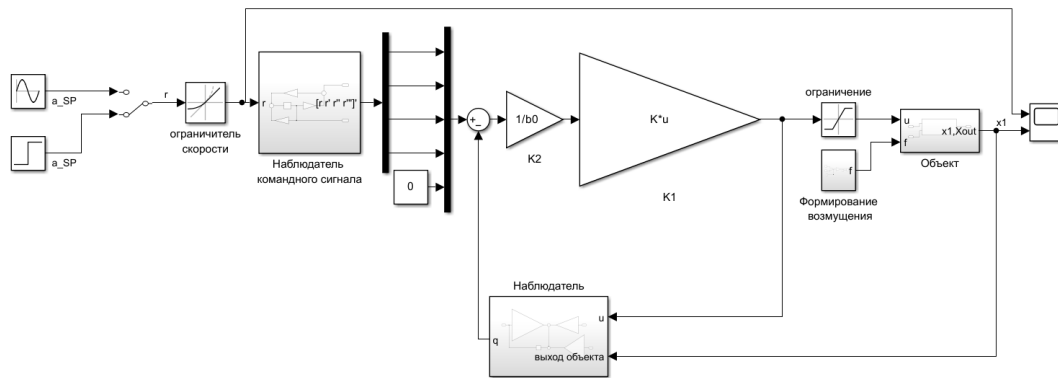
a_SP

a_SP

r

ограничитель скорости

r

[r r' r'' r''']'

Наблюдатель командного сигнала

0

+
-

1/b0

K2

K*u

K1

ограничение

u

f

x1,Xout

Объект

f

Формирование возмущения

x1

Наблюдатель

u

q

выход объекта